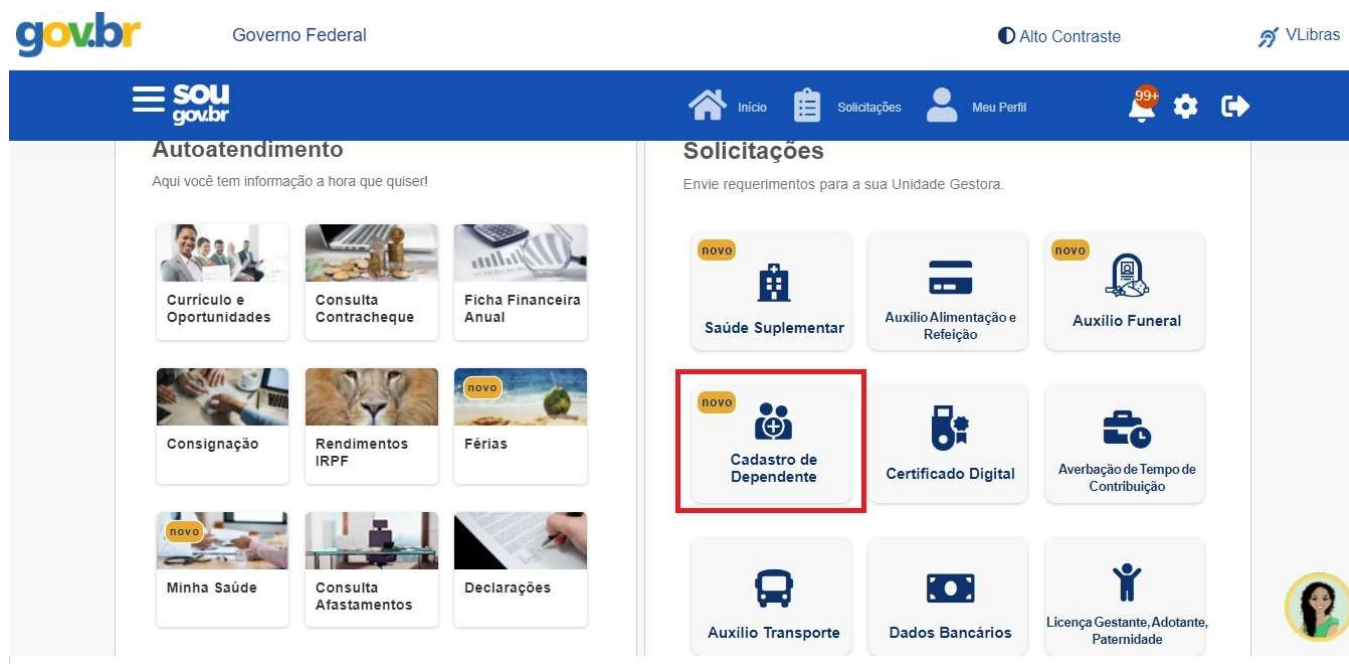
gov.br Governo Federal

Alto Contraste

VLibras

sou gov.br

Início Solicitações Meu Perfil

99+

Autoatendimento

Aqui você tem informação a hora que quiser!

Currículo e Oportunidades

Consulta Contracheque

Ficha Financeira Anual

Consignação

Rendimentos IRPF

novo

Férias

novo

Minha Saúde

Consulta Afastamentos

Declarações

Solicitações

Envie requerimentos para a sua Unidade Gestora.

novo

Saúde Suplementar

Auxílio Alimentação e Refeição

novo

Auxílio Funeral

novo

Cadastro de Dependente

Certificado Digital

Averbação de Tempo de Contribuição

Auxílio Transporte

Dados Bancários

Licença Gestante, Adotante, Paternidade